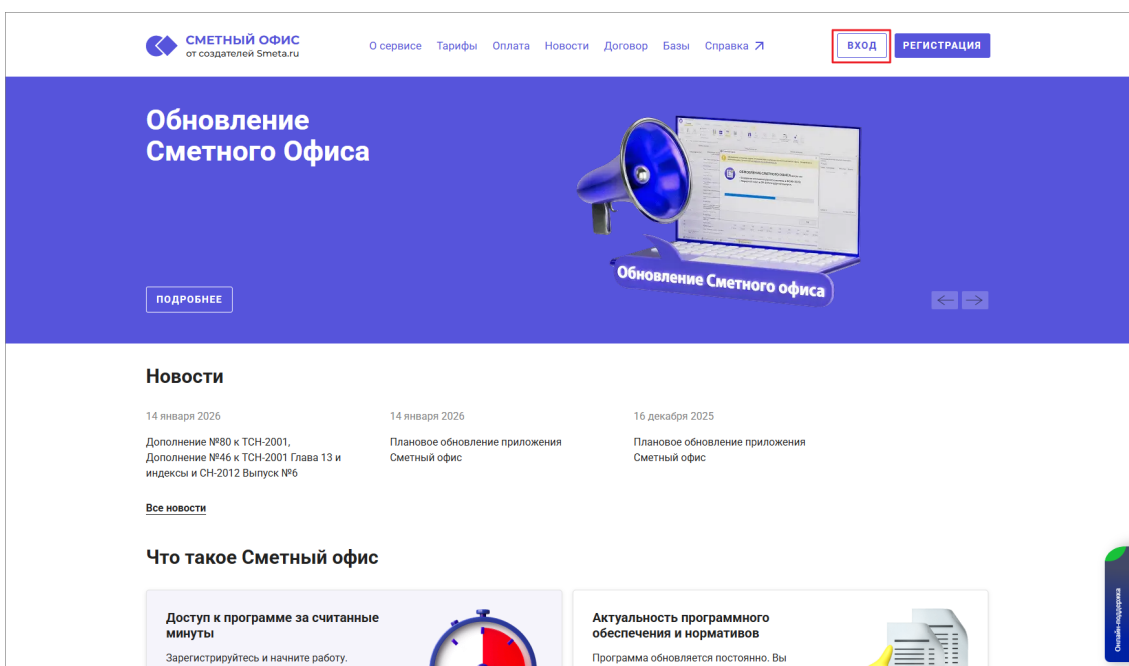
СМЕТНЫЙ ОФИС
от создателей Smeta.ru

О сервисе Тарифы Оплата Новости Договор Базы Справка ↗

ВХОД РЕГИСТРАЦИЯ

Обновление Сметного Офиса

Обновление Сметного офиса

ПОДРОБНЕЕ

Новости

14 января 2026
Дополнение №80 к ТСН-2001, Дополнение №46 к ТСН-2001 Глава 13 и индексы и СН-2012 Выпуск №6

14 января 2026
Плановое обновление приложения Сметный офис

16 декабря 2025
Плановое обновление приложения Сметный офис

Все новости

Что такое Сметный офис

Доступ к программе за считанные минуты

Зарегистрируйтесь и начните работу.

Актуальность программного обеспечения и нормативов

Программа обновляется постоянно. Вы

Онлайн-поддержка